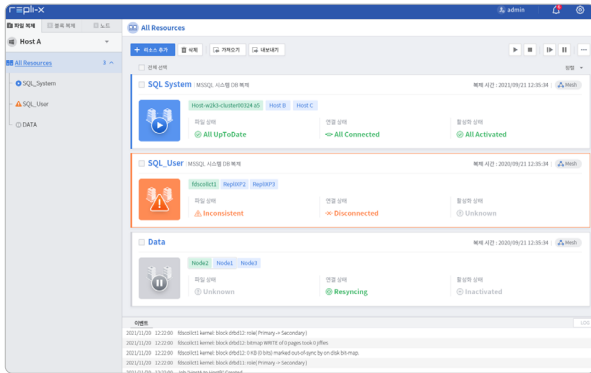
replı-x

admin

파일 복제 | 블록 복제 | 노드

Host A

All Resources 3

SQL_System

SQL_User

DATA

All Resources

+ 리소스 추가 | 삭제 | 가져오기 | 내보내기

전체 선택

정렬

SQL System | MSSQL 시스템 DB 복제

복제 시간 : 2021/09/21 12:35:34

Mesh

Host-w2k3-cluster9032#.a5 | Host B | Host C

파일 상태
All UpToDate

연결 상태
All Connected

활성화 상태
All Activated

SQL_User | MSSQL 시스템 DB 복제

복제 시간 : 2020/09/21 12:35:34

Mesh

fdscdlct1 | ReplXP2 | ReplXP3

파일 상태
Inconsistent

연결 상태
Disconnected

활성화 상태
Unknown

Data

복제 시간 : 2021/09/21 12:35:34

Mesh

Node2 | Node1 | Node3

파일 상태
Unknown

연결 상태
Resyncing

활성화 상태
Inactivated

이벤트

2021/11/20 12:22:00 fdscdlct1 kernel: block drbd12: role( Primary -> Secondary )
2021/11/20 12:22:00 fdscdlct1 kernel: block drbd12: bitmap WRITE of 0 pages took 0 jiffies
2021/11/20 12:22:00 fdscdlct1 kernel: block drbd12: 0 KB (0 bits) marked out-of-sync by on disk bit-map.
2021/11/20 12:22:00 fdscdlct1 kernel: block drbd12: role( Primary -> Secondary )
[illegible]